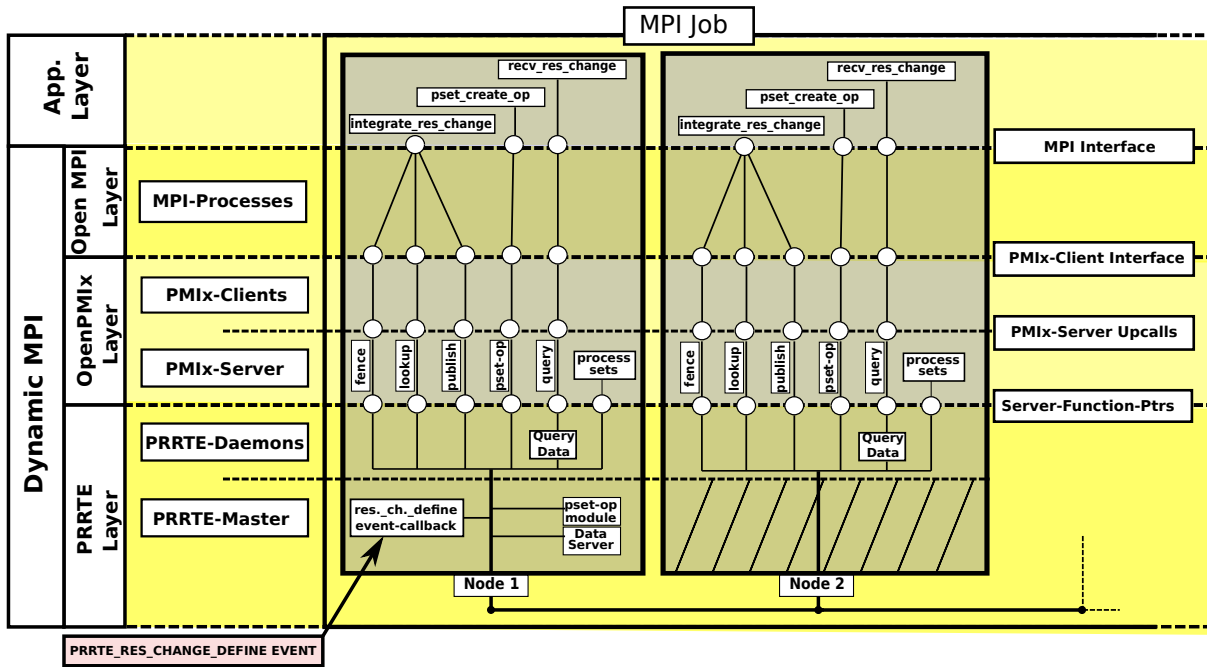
MPI Job

App. Layer

Dynamic MPI

Open MPI Layer

OpenPMIx Layer

PRRTE Layer

MPI-Processes

PMIx-Clients

PMIx-Server

PRRTE-Daemons

PRRTE-Master

recv_res_change
pset_create_op
integrate_res_change

fence
lookup
publish
pset-op
query
process sets

Query Data

res._ch._define event-callback

pset-op module

Data Server

Node 1

recv_res_change
pset_create_op
integrate_res_change

fence
lookup
publish
pset-op
query
process sets

Query Data

Node 2

MPI Interface

PMIx-Client Interface

PMIx-Server Upcalls

Server-Function-Ptrs

PRRTE_RES_CHANGE_DEFINE EVENT